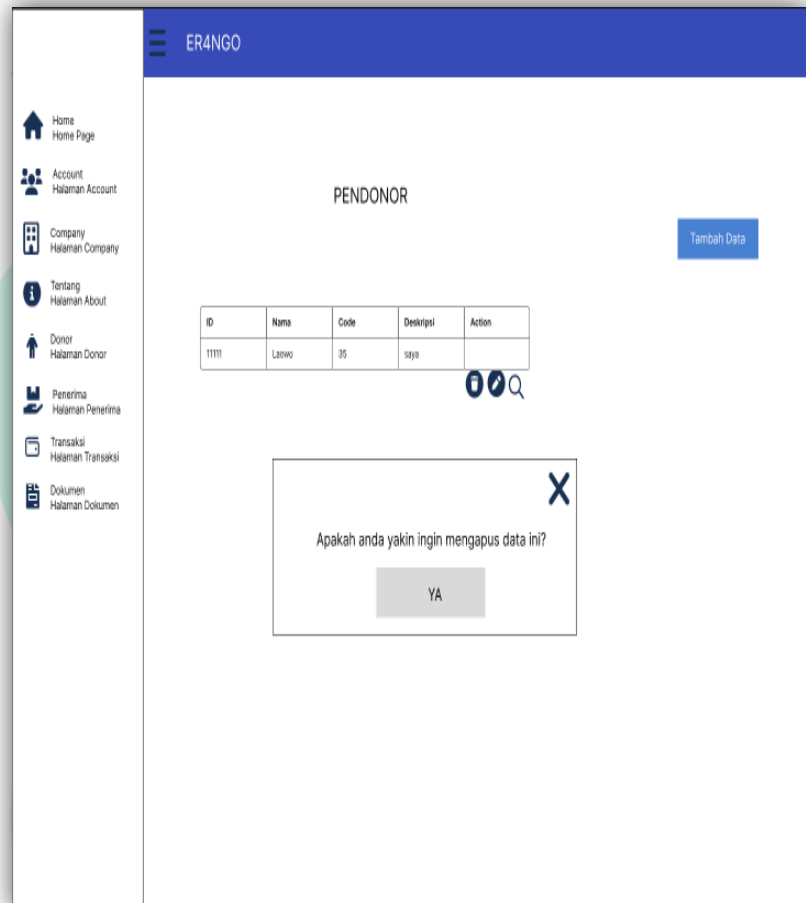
ER4NGO

Home
Home Page

Account
Halaman Account

Company
Halaman Company

Tentang
Halaman About

Donor
Halaman Donor

Penerima
Halaman Penerima

Transaksi
Halaman Transaksi

Dokumen
Halaman Dokumen

PENDONOR

Tambah Data

| ID | Nama | Code | Deskripsi | Action |
|---|---|---|---|---|
| 11111 | Laowo | 35 | saya | |

X

Apakah anda yakin ingin mengapus data ini?

YA